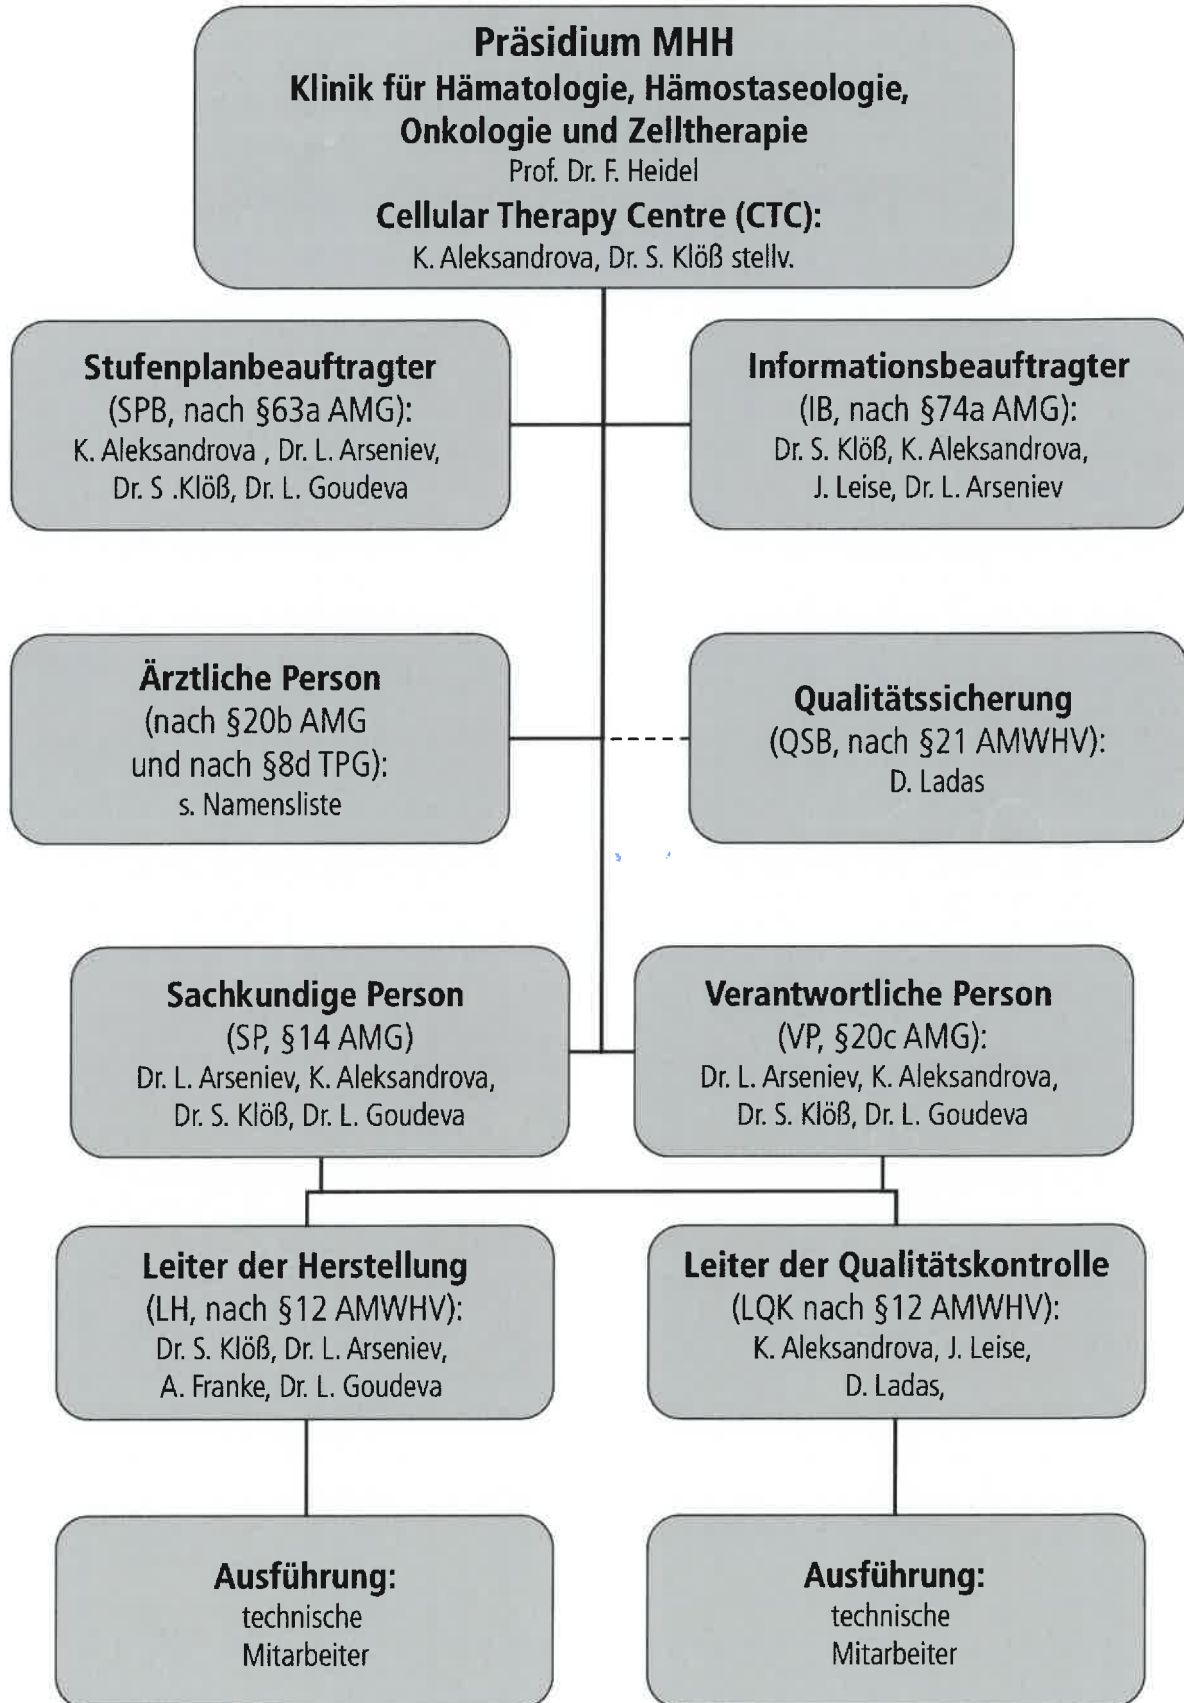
Präsidium MHH
Klinik für Hämatologie, Hämostaseologie, Onkologie und Zelltherapie
Prof. Dr. F. Heidel
Cellular Therapy Centre (CTC):
K. Aleksandrova, Dr. S. Klöß stellv.

Stufenplanbeauftragter
(SPB, nach §63a AMG):
K. Aleksandrova , Dr. L. Arseniev, Dr. S .Klöß, Dr. L. Goudeva

Informationsbeauftragter
(IB, nach §74a AMG):
Dr. S. Klöß, K. Aleksandrova, J. Leise, Dr. L. Arseniev

Ärztliche Person
(nach §20b AMG und nach §8d TPG):
s. Namensliste

Qualitätssicherung
(QSB, nach §21 AMWHV):
D. Ladas

Sachkundige Person
(SP, §14 AMG)
Dr. L. Arseniev, K. Aleksandrova, Dr. S. Klöß, Dr. L. Goudeva

Verantwortliche Person
(VP, §20c AMG):
Dr. L. Arseniev, K. Aleksandrova, Dr. S. Klöß, Dr. L. Goudeva

Leiter der Herstellung
(LH, nach §12 AMWHV):
Dr. S. Klöß, Dr. L. Arseniev, A. Franke, Dr. L. Goudeva

Leiter der Qualitätskontrolle
(LQK nach §12 AMWHV):
K. Aleksandrova, J. Leise, D. Ladas,

Ausführung:
technische Mitarbeiter

Ausführung:
technische Mitarbeiter